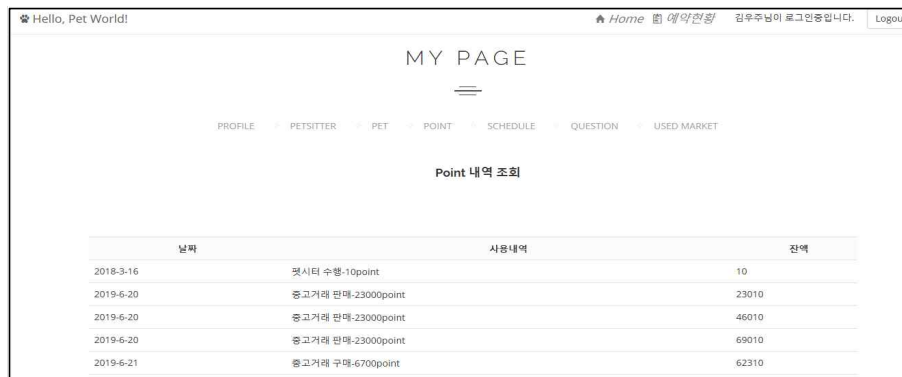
Hello, Pet World!

Home 예약현황 김우주님이 로그인중입니다. Logou

MY PAGE

PROFILE PETSITTER PET POINT SCHEDULE QUESTION USED MARKET

Point 내역 조회

| 날짜 | 사용내역 | 잔액 |
|---|---|---|
| 2018-3-16 | 펫시터 수행-10point | 10 |
| 2019-6-20 | 중고거래 판매-23000point | 23010 |
| 2019-6-20 | 중고거래 판매-23000point | 46010 |
| 2019-6-20 | 중고거래 판매-23000point | 69010 |
| 2019-6-21 | 중고거래 구매-6700point | 62310 |